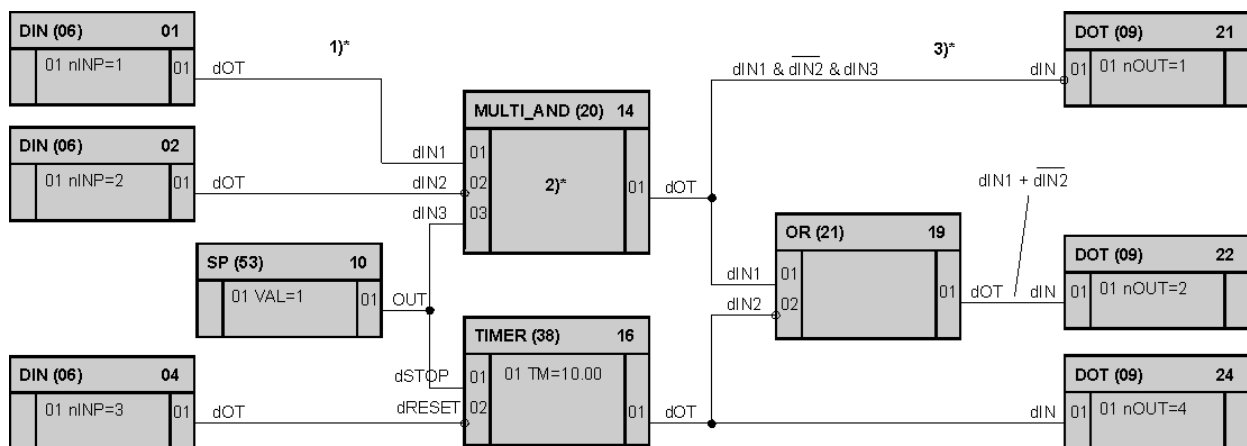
DIN (06) 01
01 nINP=1 01 dOT

1)*

DIN (06) 02
01 nINP=2 01 dOT

MULTI_AND (20) 14
dIN1 01
dIN2 02
dIN3 03
2)*
01 dOT

SP (53) 10
01 VAL=1 01 OUT

TIMER (38) 16
dSTOP 01
dRESET 02
01 TM=10.00
01 dOT

DIN (06) 04
01 nINP=3 01 dOT

$dIN1 \& \overline{dIN2} \& dIN3$

3)*

DOT (09) 21
dIN 01 01 nOUT=1

$dIN1 + \overline{dIN2}$

OR (21) 19
dIN1 01
dIN2 02
01 dOT

DOT (09) 22
dIN 01 01 nOUT=2

DOT (09) 24
dIN 01 01 nOUT=4